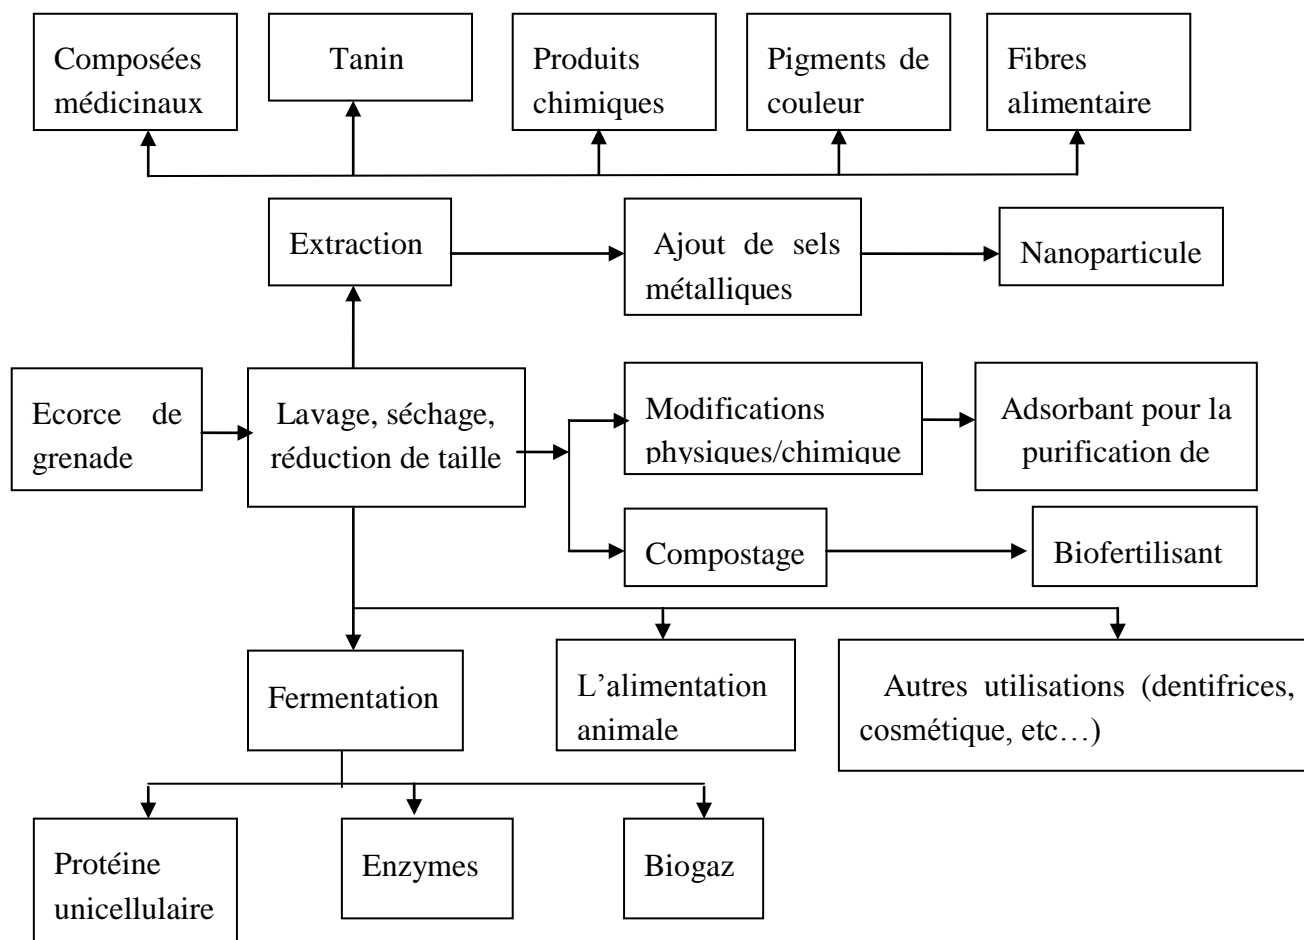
Composées médicinaux

Tanin

Produits chimiques

Pigments de couleur

Fibres alimentaire

Extraction

Ajout de sels métalliques

Nanoparticule

Ecorce de grenade

Lavage, séchage, réduction de taille

Modifications physiques/chimique

Adsorbant pour la purification de

Compostage

Biofertilisant

Fermentation

L'alimentation animale

Autres utilisations (dentifrices, cosmétique, etc…)

Protéine unicellulaire

Enzymes

Biogaz